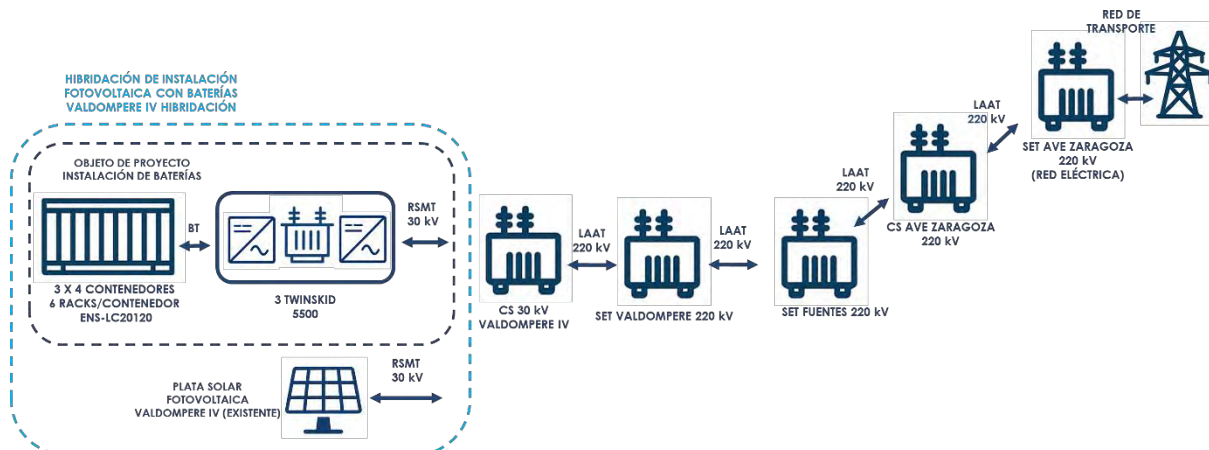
HIBRIDACIÓN DE INSTALACIÓN FOTOVOLTAICA CON BATERÍAS VALDOMPERE IV HIBRIDACIÓN

OBJETO DE PROYECTO INSTALACIÓN DE BATERÍAS

BT

RSMT 30 kV

3 X 4 CONTENEDORES 6 RACKS/CONTENEDOR ENS-LC20120

3 TWINSKID 5500

PLATA SOLAR FOTOVOLTAICA VALDOMPERE IV (EXISTENTE)

RSMT 30 kV

CS 30 kV VALDOMPERE IV

LAAT 220 kV

SET VALDOMPERE 220 kV

LAAT 220 kV

SET FUENTES 220 kV

LAAT 220 kV

CS AVE ZARAGOZA 220 kV

LAAT 220 kV

SET AVE ZARAGOZA 220 kV (RED ELÉCTRICA)

RED DE TRANSPORTE